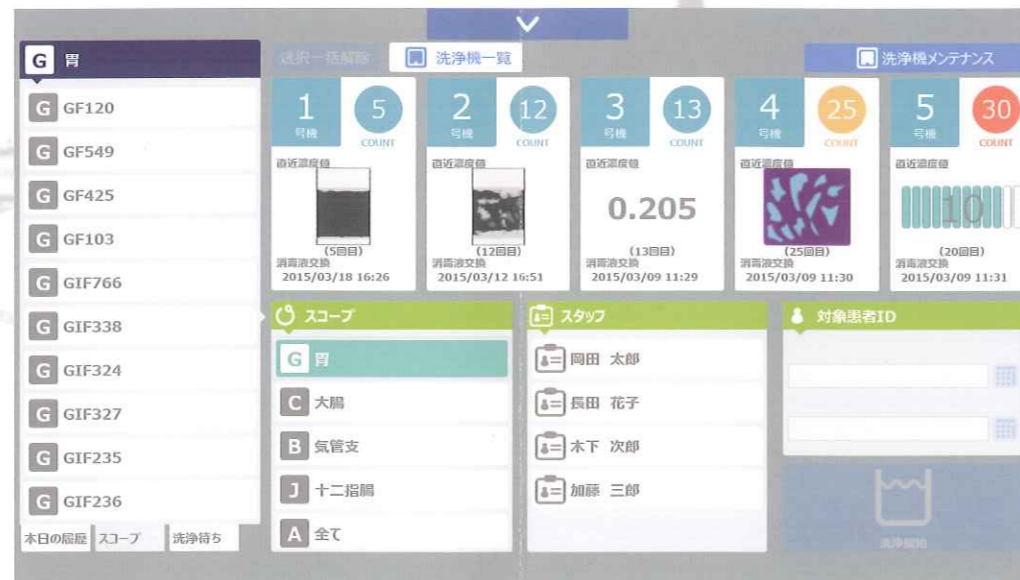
G 胃

G GF120
G GF549
G GF425
G GF103
G GIF766
G GIF338
G GIF324
G GIF327
G GIF235
G GIF236

本日の履歴 スコープ 洗浄待ち

選択一括解除 洗浄機一覧 洗浄機メンテナンス

1 号機 5 COUNT
直近濃度値
(5回目)
消毒液交換
2015/03/18 16:26

2 号機 12 COUNT
直近濃度値
(12回目)
消毒液交換
2015/03/12 16:51

3 号機 13 COUNT
直近濃度値
0.205
(13回目)
消毒液交換
2015/03/09 11:29

4 号機 25 COUNT
直近濃度値
(25回目)
消毒液交換
2015/03/09 11:30

5 号機 30 COUNT
直近濃度値
10
(20回目)
消毒液交換
2015/03/09 11:31

スコープ
G 胃
C 大腸
B 気管支
J 十二指腸
A 全て

スタッフ
岡田 太郎
長田 花子
木下 次郎
加藤 三郎

対象患者ID

洗浄開始